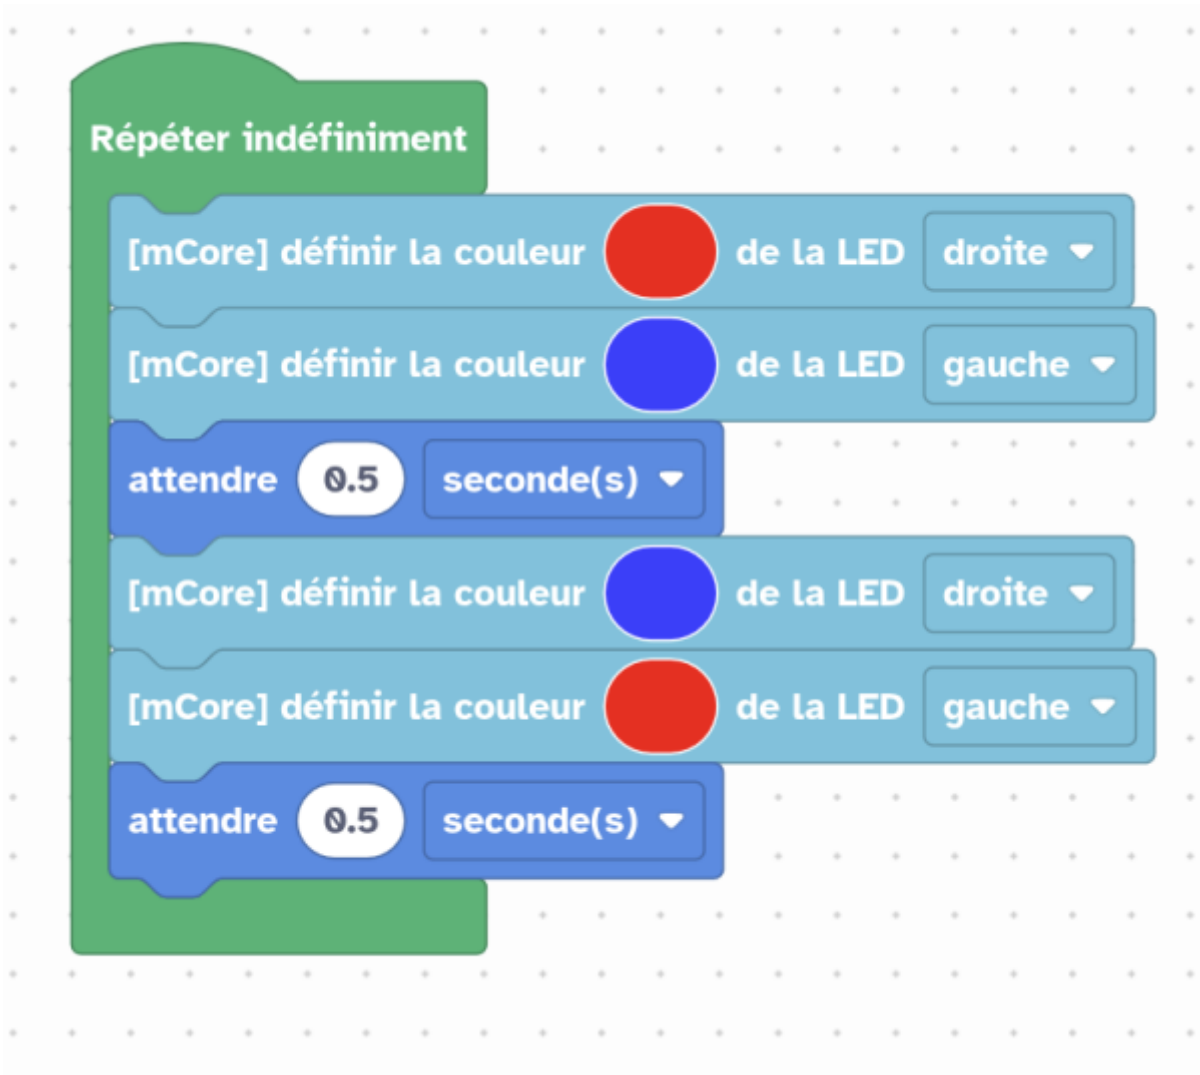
Répéter indéfiniment

[mCore] définir la couleur de la LED droite

[mCore] définir la couleur de la LED gauche

attendre 0.5 seconde(s)

[mCore] définir la couleur de la LED droite

[mCore] définir la couleur de la LED gauche

attendre 0.5 seconde(s)